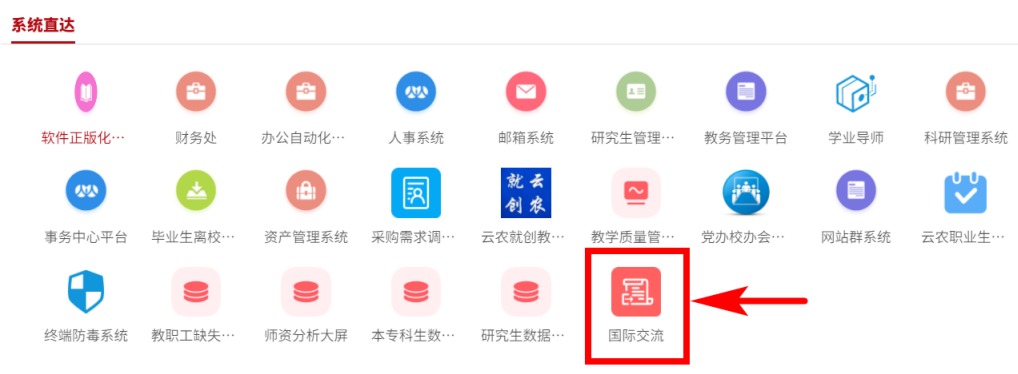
系统直达

软件正版化… 财务处 办公自动化… 人事系统 邮箱系统 研究生管理… 教务管理平台 学业导师 科研管理系统

事务中心平台 毕业生离校… 资产管理系统 采购需求调… 就云创农 云农就创教… 教学质量管… 党办校办会… 网站群系统 云农职业生…

终端防毒系统 教职工缺失… 师资分析大屏 本专科生数… 研究生数据… 国际交流